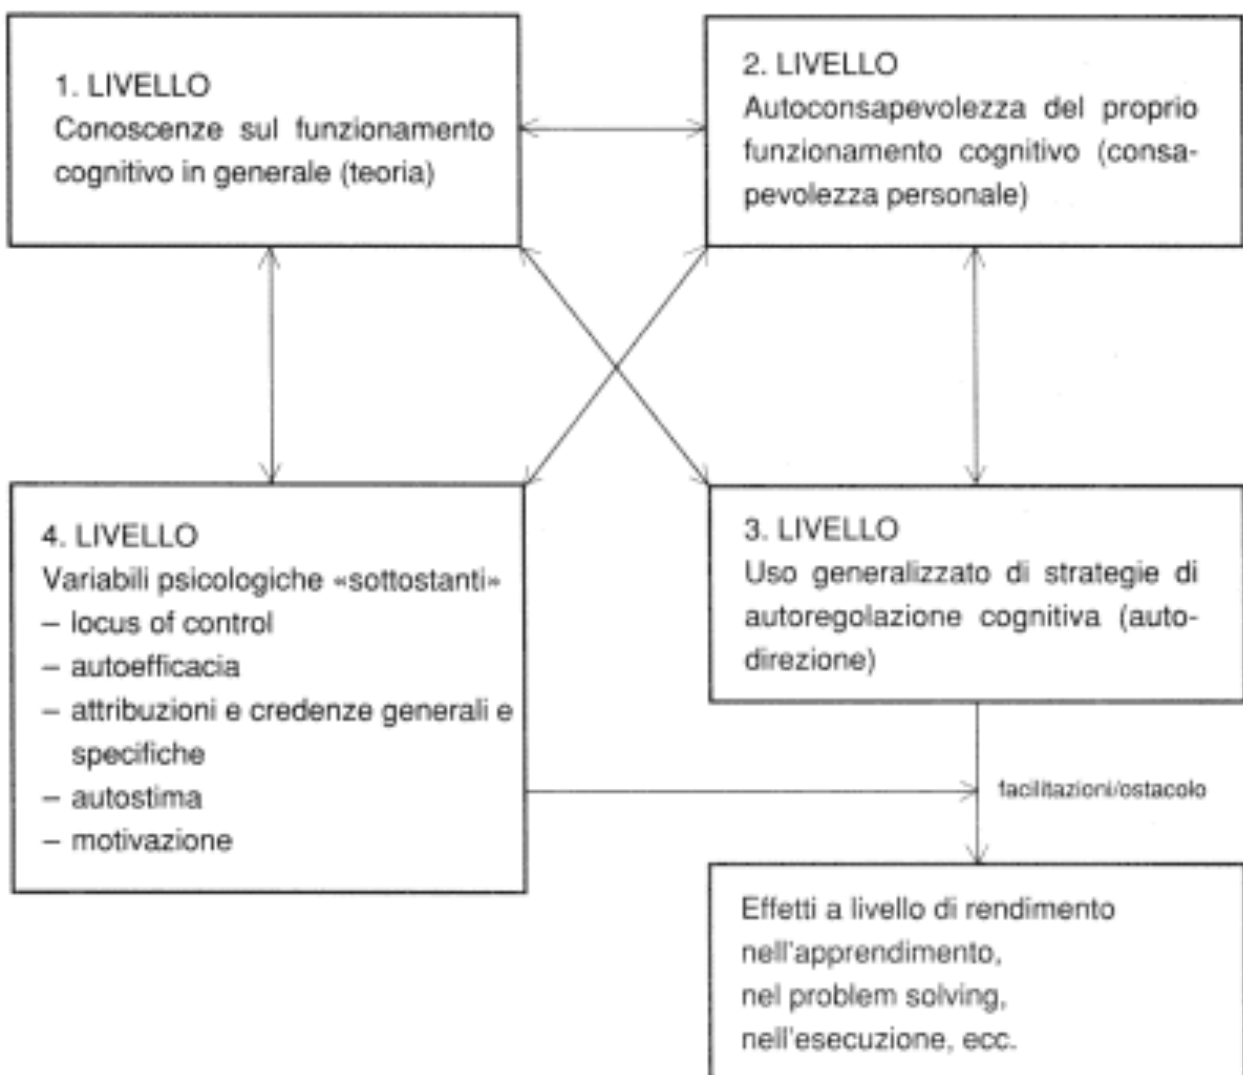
1. LIVELLO
Conoscenze sul funzionamento cognitivo in generale (teoria)

2. LIVELLO
Autoconsapevolezza del proprio funzionamento cognitivo (consapevolezza personale)

4. LIVELLO
Variabili psicologiche «sottostanti»
– locus of control
– autoefficacia
– attribuzioni e credenze generali e specifiche
– autostima
– motivazione

3. LIVELLO
Uso generalizzato di strategie di autoregolazione cognitiva (autodirezione)

facilitazioni/ostacolo

Effetti a livello di rendimento nell'apprendimento, nel problem solving, nell'esecuzione, ecc.